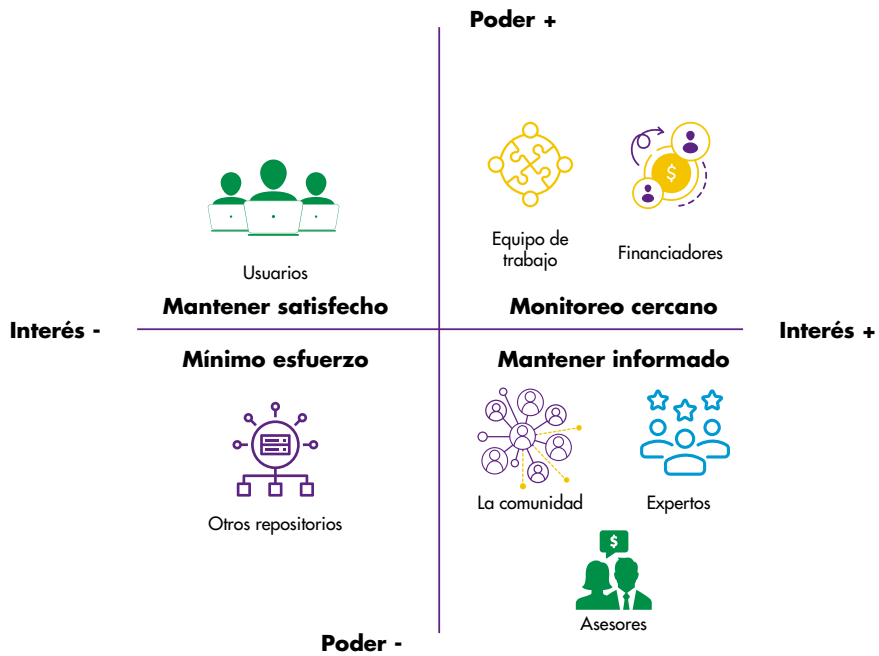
Poder +

Usuarios

Mantener satisfecho

Equipo de trabajo

Financiadores

Monitoreo cercano

Interés -

Interés +

Mínimo esfuerzo

Otros repositorios

Mantener informado

La comunidad

Expertos

$

Asesores

Poder -